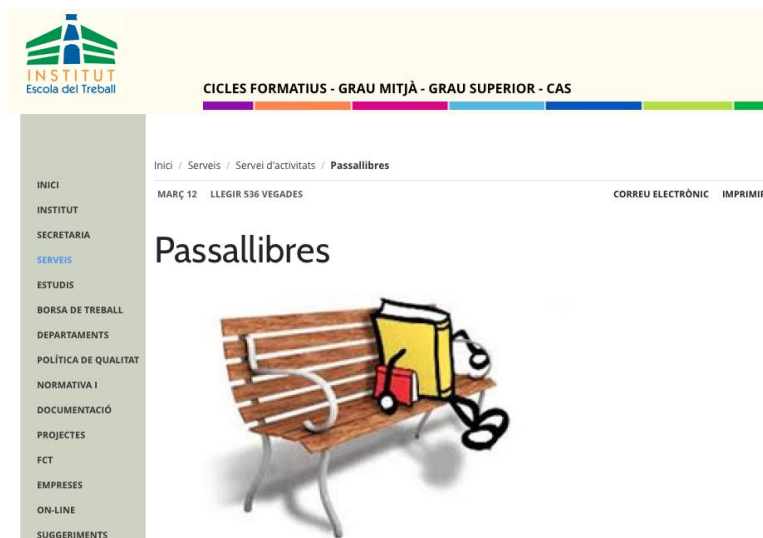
INSTITUT
Escola del Treball

CICLES FORMATIUS - GRAU MITJÀ - GRAU SUPERIOR - CAS

Inici / Serveis / Servei d'activitats / Passallibres

MARÇ 12 LLEGIR 536 VEGADES

CORREU ELECTRÒNIC IMPRIMI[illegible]

INICI
INSTITUT
SECRETARIA
SERVEIS
ESTUDIS
BORSA DE TREBALL
DEPARTAMENTS
POLÍTICA DE QUALITAT
NORMATIVA I
DOCUMENTACIÓ
PROJECTES
FCT
EMPRESES
ON-LINE
SUGGERIMENTS

Passallibres